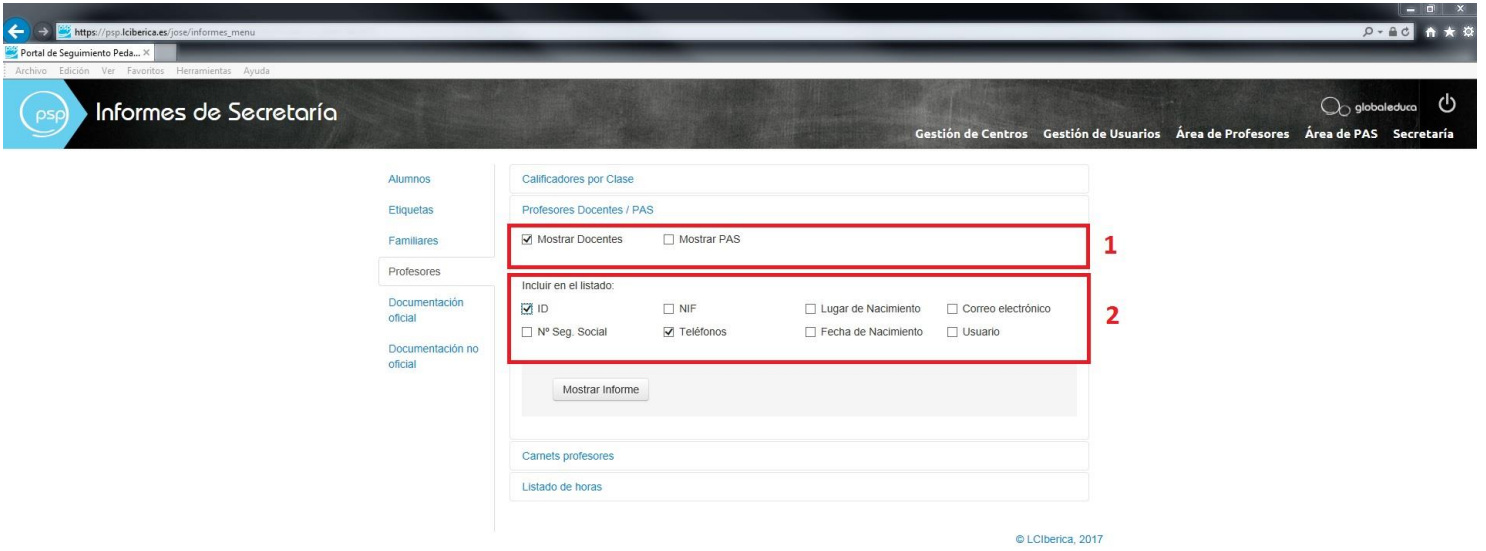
https://psp.lciberica.es/jose/informes_menu

Portal de Seguimiento Peda... ×

Archivo Edición Ver Favoritos Herramientas Ayuda

psp Informes de Secretaría

globaleduca

Gestión de Centros Gestión de Usuarios Área de Profesores Área de PAS Secretaría

Alumnos
Etiquetas
Familiares
Profesores
Documentación oficial
Documentación no oficial

Calificadores por Clase

Profesores Docentes / PAS

Mostrar Docentes Mostrar PAS

1

Incluir en el listado:

ID NIF Lugar de Nacimiento Correo electrónico

Nº Seg. Social Teléfonos Fecha de Nacimiento Usuario

2

Mostrar Informe

Carnets profesores

Listado de horas

© LCIberica, 2017